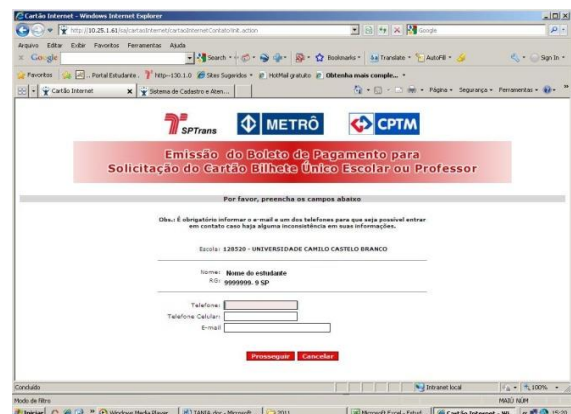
Cartão Internet - Windows Internet Explorer

http://10.25.1.61/sa/cartaointernet/cartaoInternetContato!init.action

Google

Arquivo Editar Exibir Favoritos Ferramentas Ajuda

Google Search Bookmarks Translate AutoFill Sign In

Favoritos Portal Estudante http--130.1.0 Sites Sugeridos HotMail gratuito Obtenha mais comple...

Cartão Internet Sistema de Cadastro e Aten...

Página Segurança Ferramentas

SPTrans METRÔ CPTM

Emissão do Boleto de Pagamento para Solicitação do Cartão Bilhete Único Escolar ou Professor

Por favor, preencha os campos abaixo

Obs.: É obrigatório informar o e-mail e um dos telefones para que seja possível entrar em contato caso haja alguma inconsistência em suas informações.

Escola: 128520 - UNIVERSIDADE CAMILO CASTELO BRANCO

Nome: Nome do estudante
RG: 9999999. 9 SP

Telefone:
Telefone Celular:
E-mail:

Prosseguir Cancelar

Concluído

Intranet local 100%

Modo de filtro

MAIÚ NUM

Iniciar Windows Media Player TANIA.doc - Microsoft 2011 Microsoft Excel - Estud... Cartão Internet - Wi... 15:23